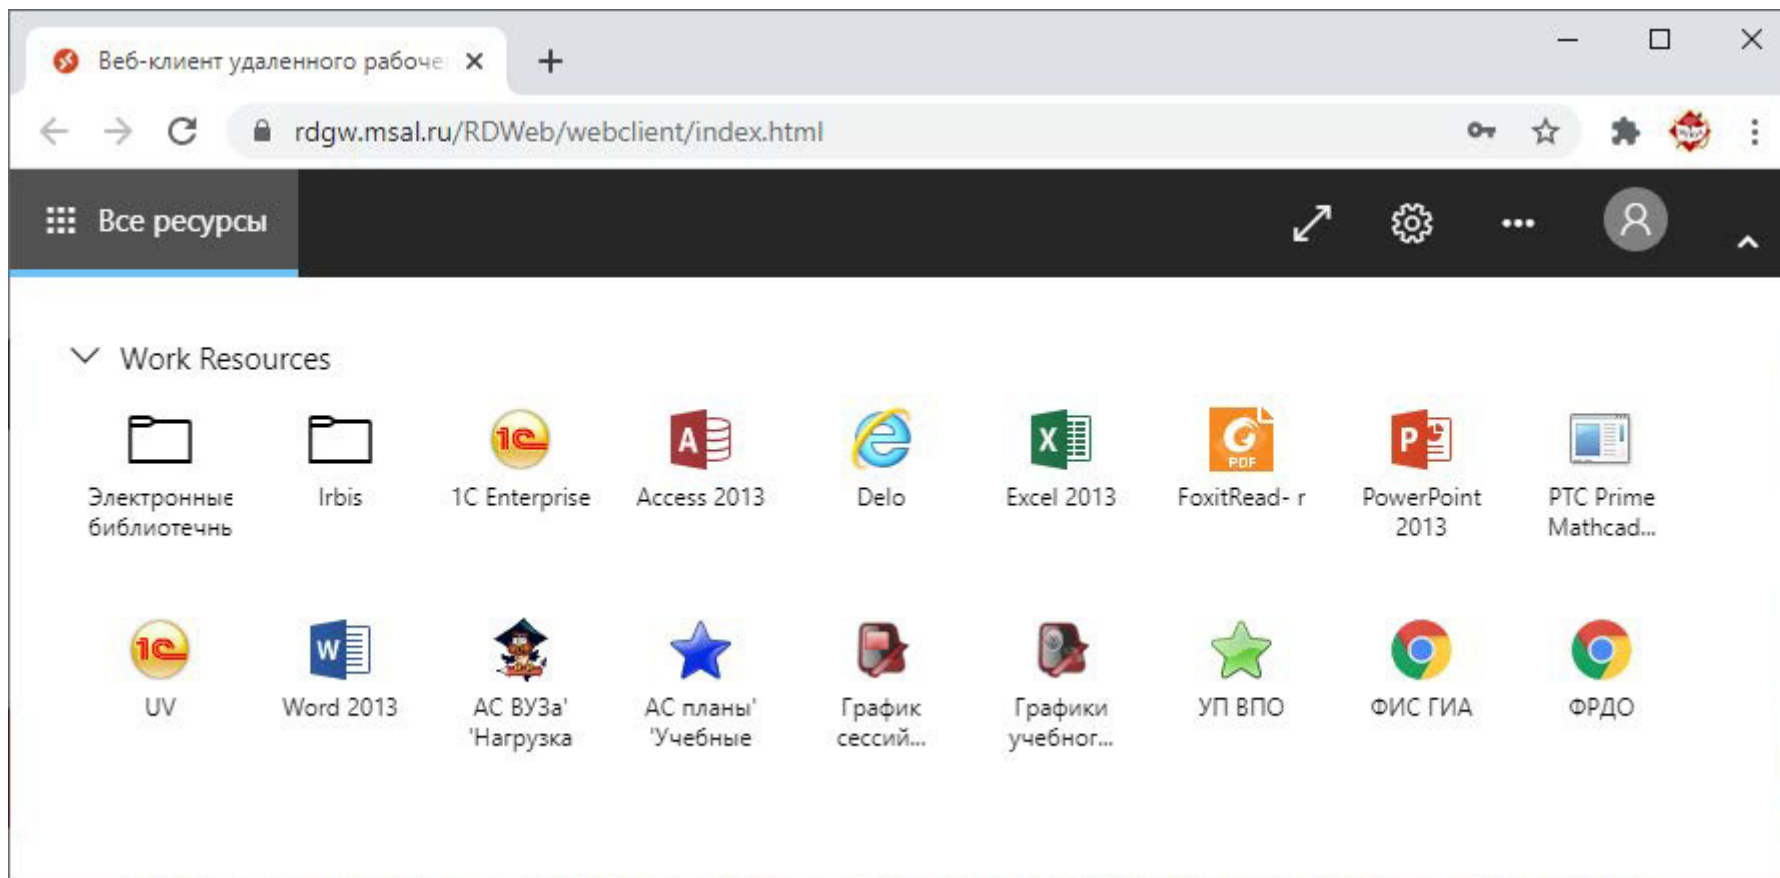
Веб-клиент удаленного рабоче ×

+

rdgw.msal.ru/RDWeb/webclient/index.html

Все ресурсы

Work Resources

Электронные библиотечнь

Irbis

1C Enterprise

Access 2013

Delo

Excel 2013

FoxitRead- r

PowerPoint 2013

PTC Prime Mathcad...

UV

Word 2013

АС ВУЗа' 'Нагрузка

АС планы' 'Учебные

График сессий...

Графики учебног...

УП ВПО

ФИС ГИА

ФРДО